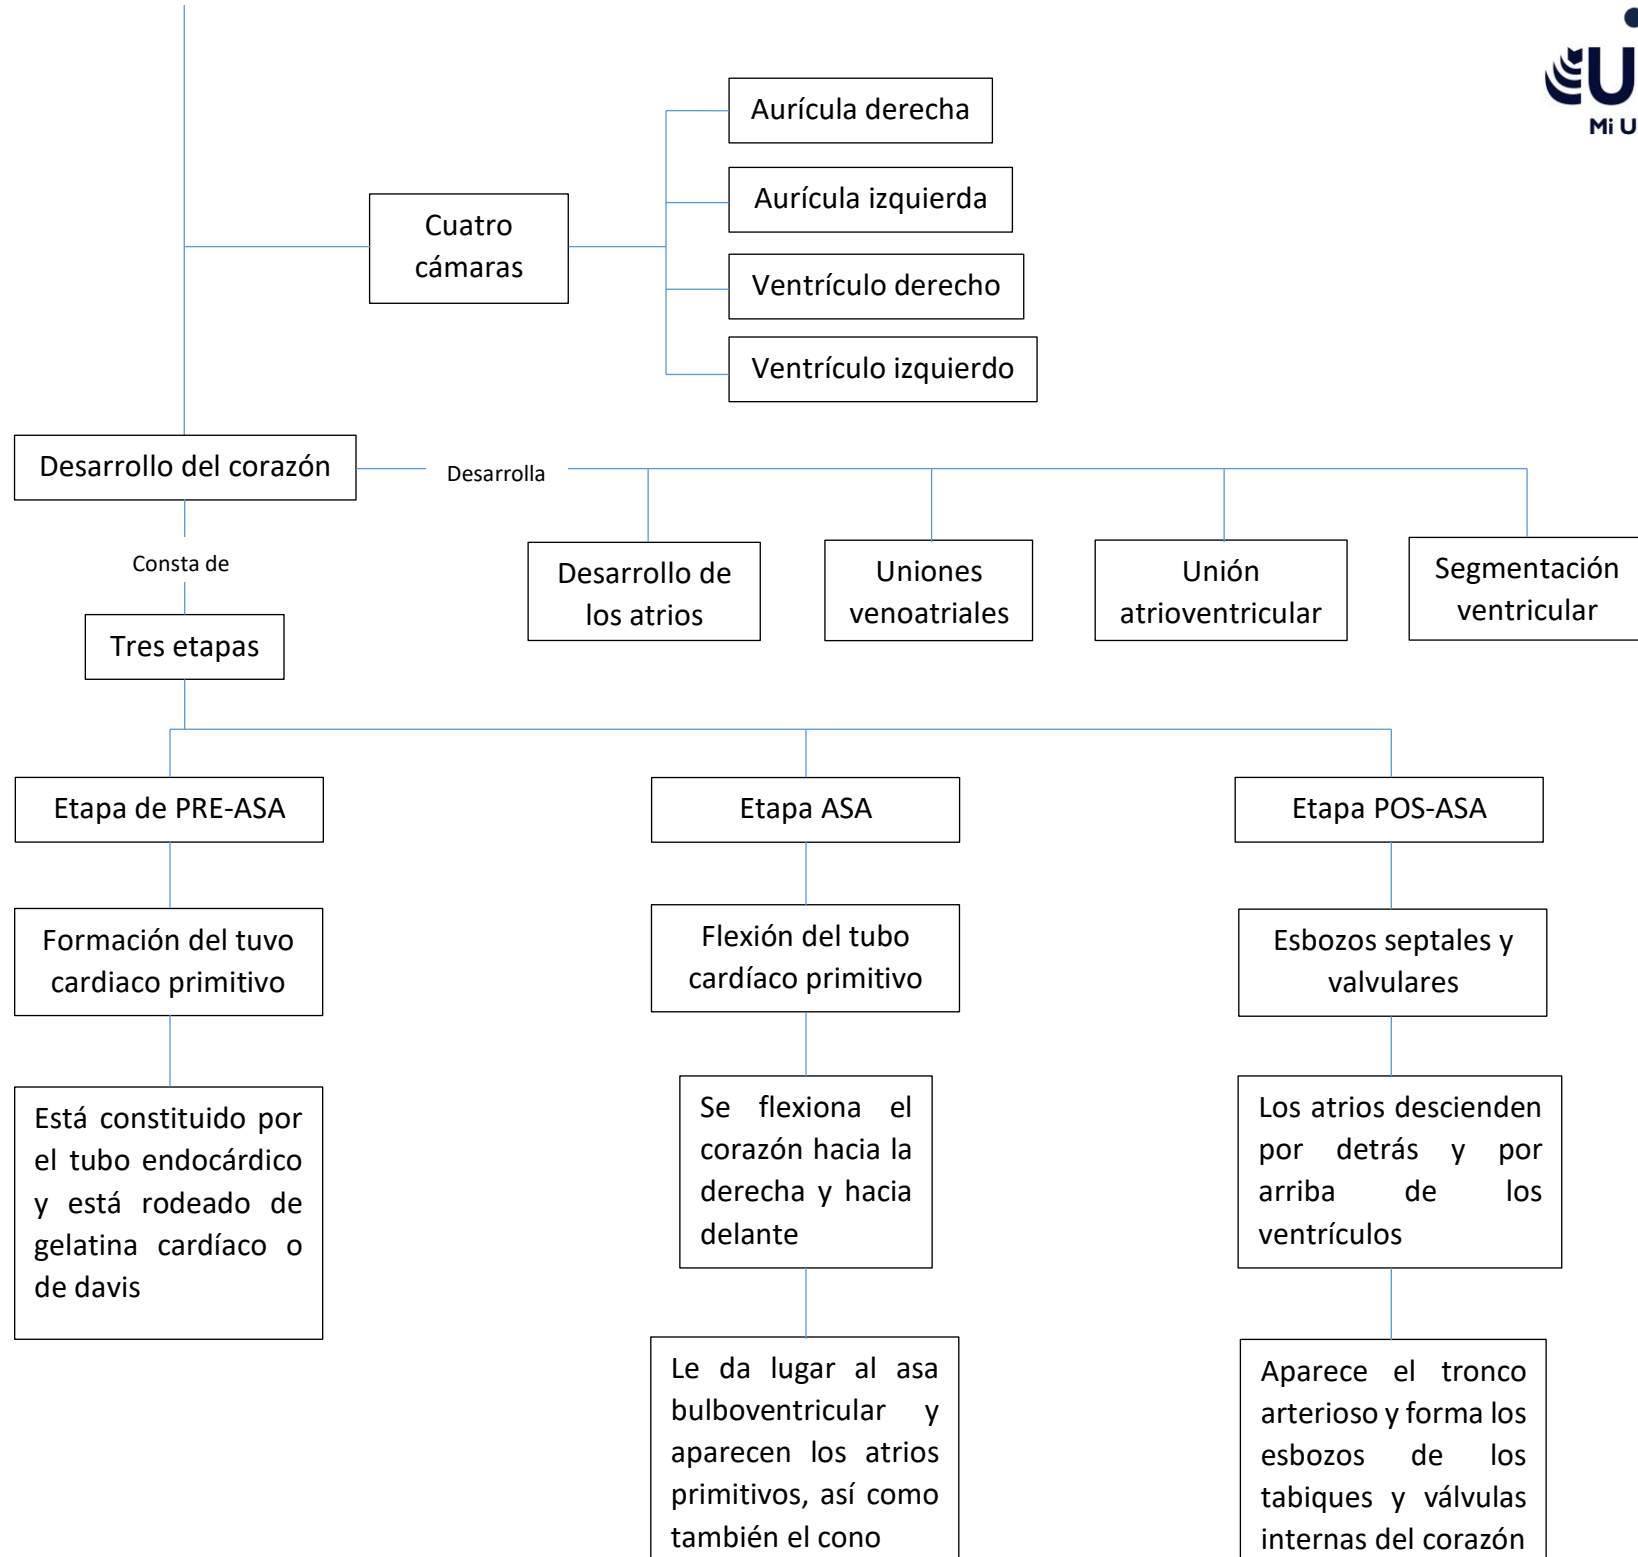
Mi U

Cuatro cámaras

Aurícula derecha

Aurícula izquierda

Ventrículo derecho

Ventrículo izquierdo

Desarrollo del corazón

Desarrolla

Desarrollo de los atrios

Uniones venoatriales

Unión atrioventricular

Segmentación ventricular

Consta de

Tres etapas

Etapa de PRE-ASA

Formación del tuvo cardiaco primitivo

Está constituido por el tubo endocárdico y está rodeado de gelatina cardíaco o de davis

Etapa ASA

Flexión del tubo cardíaco primitivo

Se flexiona el corazón hacia la derecha y hacia delante

Le da lugar al asa bulboventricular y aparecen los atrios primitivos, así como también el cono

Etapa POS-ASA

Esbozos septales y valvulares

Los atrios descienden por detrás y por arriba de los ventrículos

Aparece el tronco arterioso y forma los esbozos de los tabiques y válvulas internas del corazón